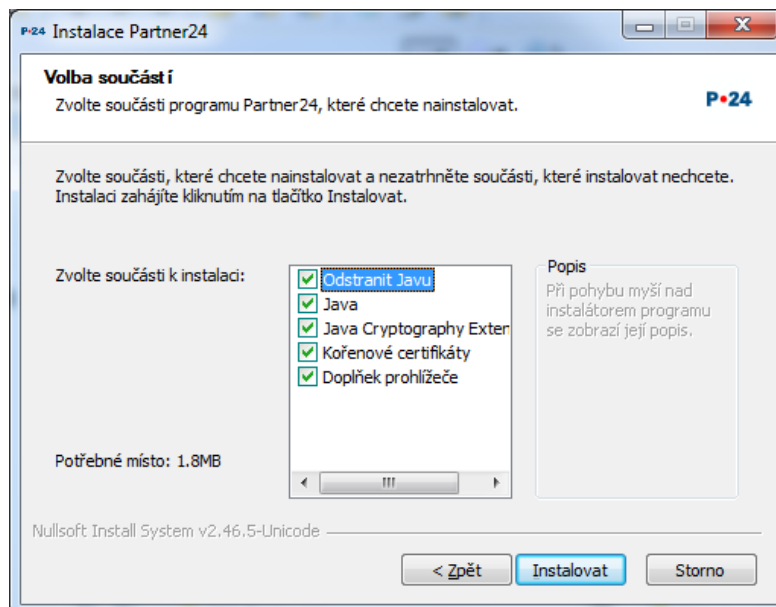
P•24 Instalace Partner24

Volba součástí
Zvolte součásti programu Partner24, které chcete nainstalovat.

P•24

Zvolte součásti, které chcete nainstalovat a nezatrhněte součásti, které instalovat nechcete. Instalaci zahájíte kliknutím na tlačítko Instalovat.

Zvolte součásti k instalaci:

Odstranit Javu
Java
Java Cryptography Exter
Kořenové certifikáty
Doplňek prohlížeče

Popis
Při pohybu myší nad instalátorem programu se zobrazí její popis.

Potřebné místo: 1.8MB

Nullsoft Install System v2.46.5-Unicode

< Zpět
Instalovat
Storno